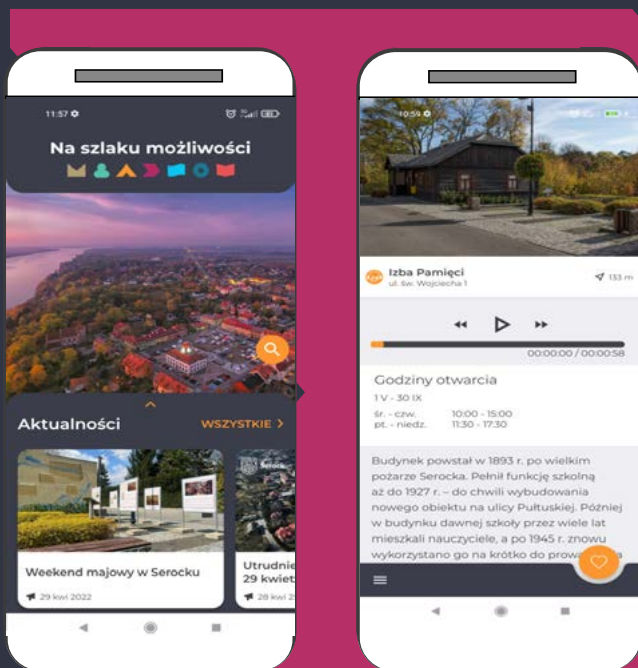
11:57

Na szlaku możliwości

Aktualności

WSZYSTKIE >

Weekend majowy w Serocku

29 kwi 2022

Utrudnie 29 kwiet

28 kwi 2

10:59

Izba Pamięci

ul. św. Wojciecha 1

133 m

00:00:00 / 00:00:58

Godziny otwarcia

1 V - 30 IX

| | |
|---|---|
| śr. - czw. | 10:00 - 15:00 |
| pt. - niedz. | 11:30 - 17:30 |

Budynek powstał w 1893 r. po wielkim pożarze Serocka. Pełnił funkcję szkolną aż do 1927 r. – do chwili wybudowania nowego obiektu na ulicy Pułtuskiej. Później w budynku dawnej szkoły przez wiele lat mieszkali nauczyciele, a po 1945 r. znowu wykorzystano go na krótko do prow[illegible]